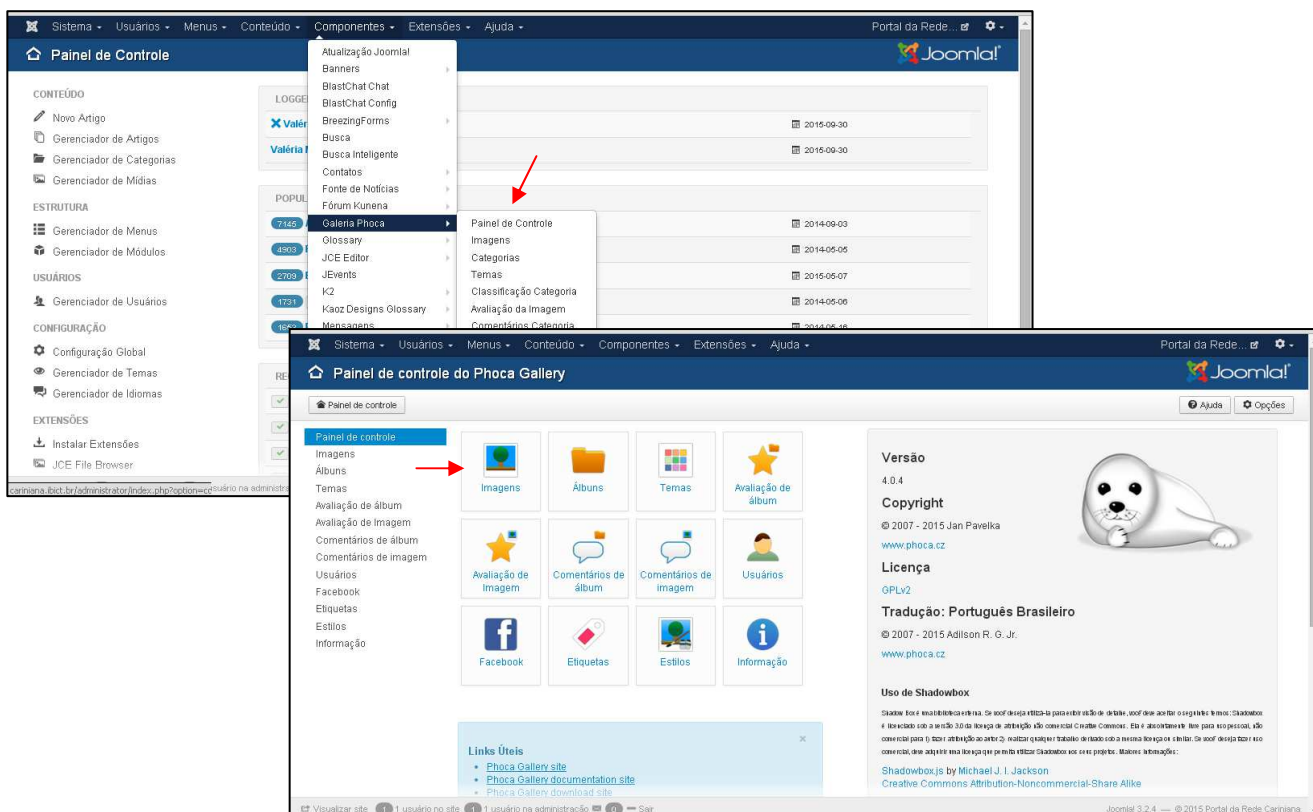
Sistema ▾ Usuários ▾ Menus ▾ Conteúdo ▾ Componentes ▾ Extensões ▾ Ajuda ▾
Portal da Rede...

Painel de Controle

Joomla!

CONTEÚDO
Novo Artigo
Gerenciador de Artigos
Gerenciador de Categorias
Gerenciador de Mídias

ESTRUTURA
Gerenciador de Menus
Gerenciador de Módulos

USUÁRIOS
Gerenciador de Usuários

CONFIGURAÇÃO
Configuração Global
Gerenciador de Temas
Gerenciador de Idiomas

EXTENSÕES
Instalar Extensões
JCE File Browser

LOGGE
Valér
Valéria
2015-09-30
2015-09-30

POPUL
7145
4903
2709
1731
2014-09-03
2014-05-05
2015-05-07
2014-05-06

Atualização Joomla!
Banners
BlastChat Chat
BlastChat Config
BreezingForms
Busca
Busca Inteligente
Contatos
Fonte de Notícias
Fórum Kunena
Galeria Phoca
Glossary
JCE Editor
JEvents
K2
Kaoz Designs Glossary
Mensagens

Painel de Controle
Imagens
Categorias
Temas
Classificação Categoria
Avaliação da Imagem
Comentários Categoria

cariniana.ibict.br/administrator/index.php?option=co

Sistema ▾ Usuários ▾ Menus ▾ Conteúdo ▾ Componentes ▾ Extensões ▾ Ajuda ▾
Portal da Rede...

Painel de controle do Phoca Gallery

Joomla!

Painel de controle

Ajuda
Opções

Painel de controle
Imagens
Álbuns
Temas
Avaliação de álbum
Avaliação de Imagem
Comentários de álbum
Comentários de imagem
Usuários
Facebook
Etiquetas
Estilos
Informação

Imagens
Álbuns
Temas
Avaliação de álbum
Avaliação de Imagem
Comentários de álbum
Comentários de imagem
Usuários
Facebook
Etiquetas
Estilos
Informação

Versão
4.0.4
Copyright
© 2007 - 2015 Jan Pavelka
www.phoca.cz
Licença
GPLv2
Tradução: Português Brasileiro
© 2007 - 2015 Adilson R. G. Jr.
www.phoca.cz

Uso de Shadowbox
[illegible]

Shadowbox.js by Michael J. I. Jackson
Creative Commons Attribution-Noncommercial-Share Alike

Links Úteis
Phoca Gallery site
Phoca Gallery documentation site
Phoca Gallery download site

Visualizar site 1 usuário no site 1 usuário na administração 0 Sair
Joomla! 3.2.4 — © 2015 Portal da Rede Cariniana